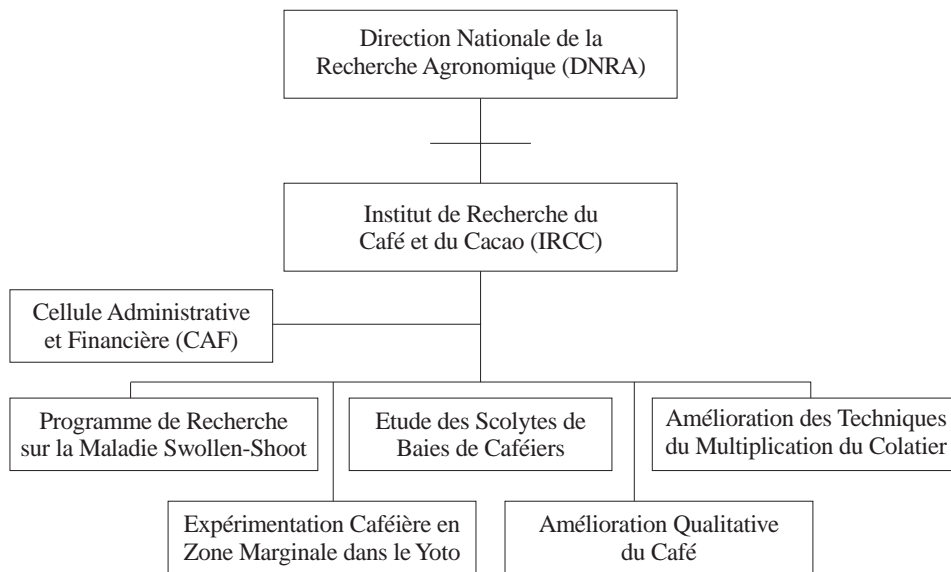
Direction Nationale de la Recherche Agronomique (DNRA)

Institut de Recherche du Café et du Cacao (IRCC)

Cellule Administrative et Financière (CAF)

Programme de Recherche sur la Maladie Swollen-Shoot

Etude des Scolytes de Baies de Caféiers

Amélioration des Techniques du Multiplication du Colatier

Expérimentation Caféière en Zone Marginale dans le Yoto

Amélioration Qualitative du Café